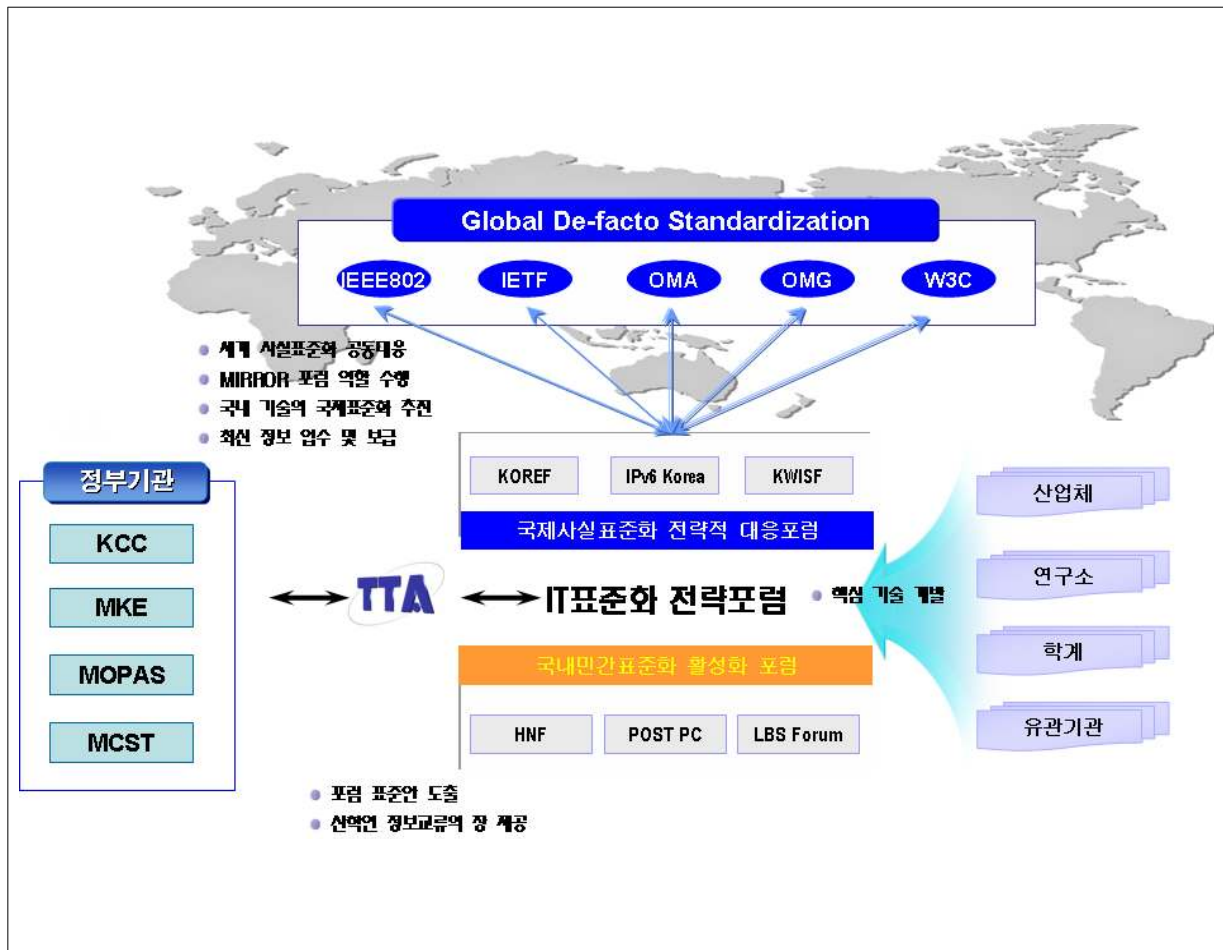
Global De-facto Standardization

IEEE802
IETF
OMA
OMG
W3C

• 세계 사실표준화 공동대응
• MIRROR 포럼 역할 수행
• 국내 기술의 국제표준화 추진
• 최신 정보 입수 및 보급

정부기관

KCC
MKE
MOPAS
MCST

TTA

KOREF
IPv6 Korea
KWISF

국제사실표준화 전략적 대응포럼

IT표준화 전략포럼

• 핵심 기술 개발

국내민간표준화 활성화 포럼

HNF
POST PC
LBS Forum

산업체
연구소
학계
유관기관

• 포럼 표준안 도출
• 산학연 정보교류의 장 제공